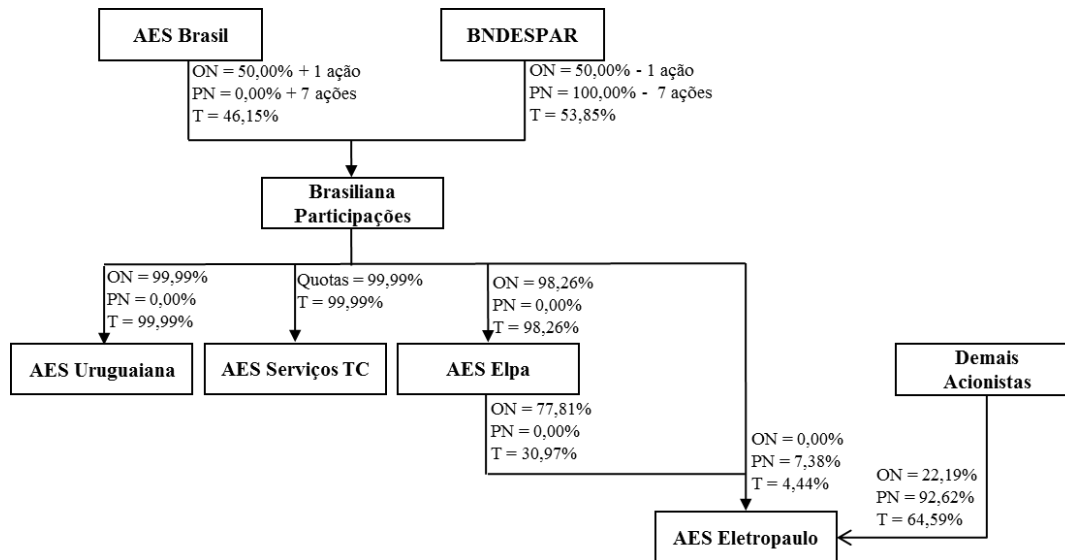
AES Brasil

BNDESPAR

ON = 50,00% + 1 ação
PN = 0,00% + 7 ações
T = 46,15%

ON = 50,00% - 1 ação
PN = 100,00% - 7 ações
T = 53,85%

Brasiliana Participações

ON = 99,99%
PN = 0,00%
T = 99,99%

Quotas = 99,99%
T = 99,99%

ON = 98,26%
PN = 0,00%
T = 98,26%

AES Uruguaiana

AES Serviços TC

AES Elpa

Demais Acionistas

ON = 77,81%
PN = 0,00%
T = 30,97%

ON = 0,00%
PN = 7,38%
T = 4,44%

ON = 22,19%
PN = 92,62%
T = 64,59%

AES Eletropaulo